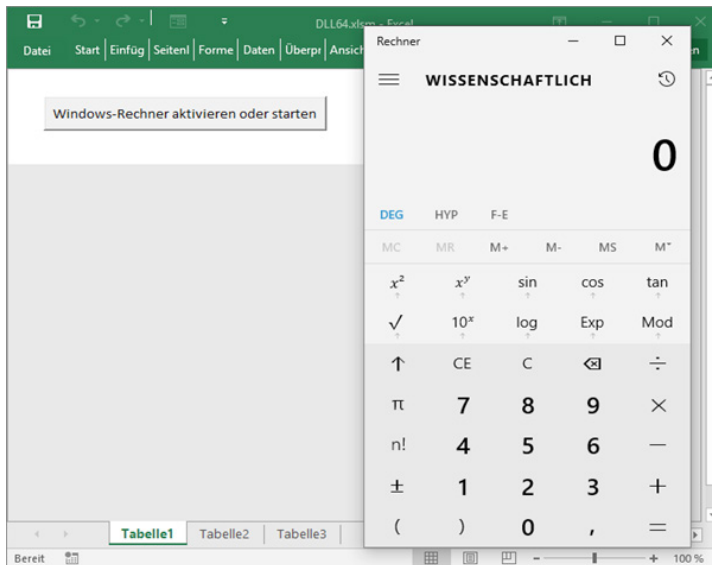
DLL64.xlsm - Excel

Datei Start Einfüg Seitenl Forme Daten Überpr Ansich

Windows-Rechner aktivieren oder starten

Tabelle1 Tabelle2 Tabelle3

Bereit

100 %

Rechner

WISSENSCHAFTLICH

0

DEG HYP F-E

MC MR M+ M- MS M˅

$x^2$ $x^y$ sin cos tan

$\sqrt{}$ $10^x$ log Exp Mod

↑ CE C ⌫ ÷

π 7 8 9 ×

n! 4 5 6 −

± 1 2 3 +

( ) 0 , =